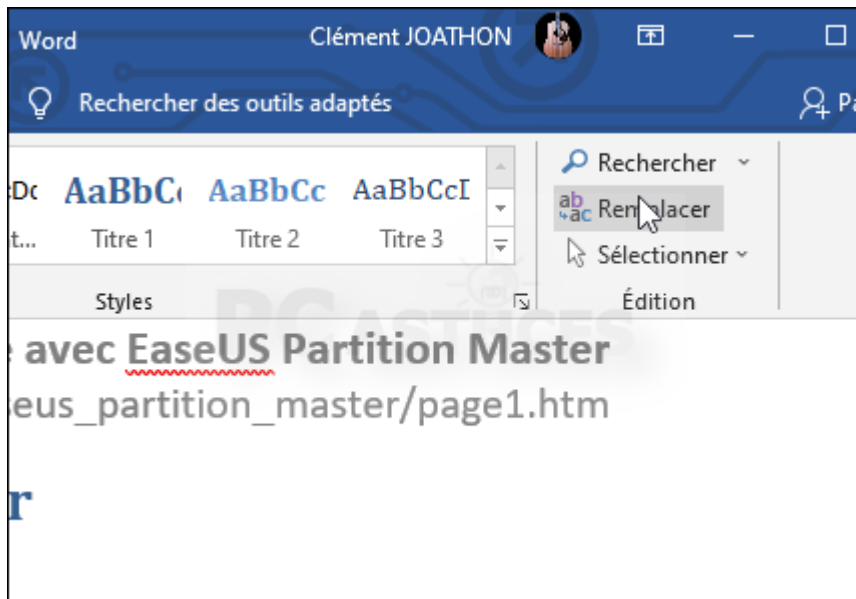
Word

Clément JOATHON

Rechercher des outils adaptés

Pa

AaBbCc AaBbCc AaBbCcI

t... Titre 1 Titre 2 Titre 3

Styles

Rechercher

Remplacer

Sélectionner

Édition

e avec EaseUS Partition Master

seus_partition_master/page1.htm

r